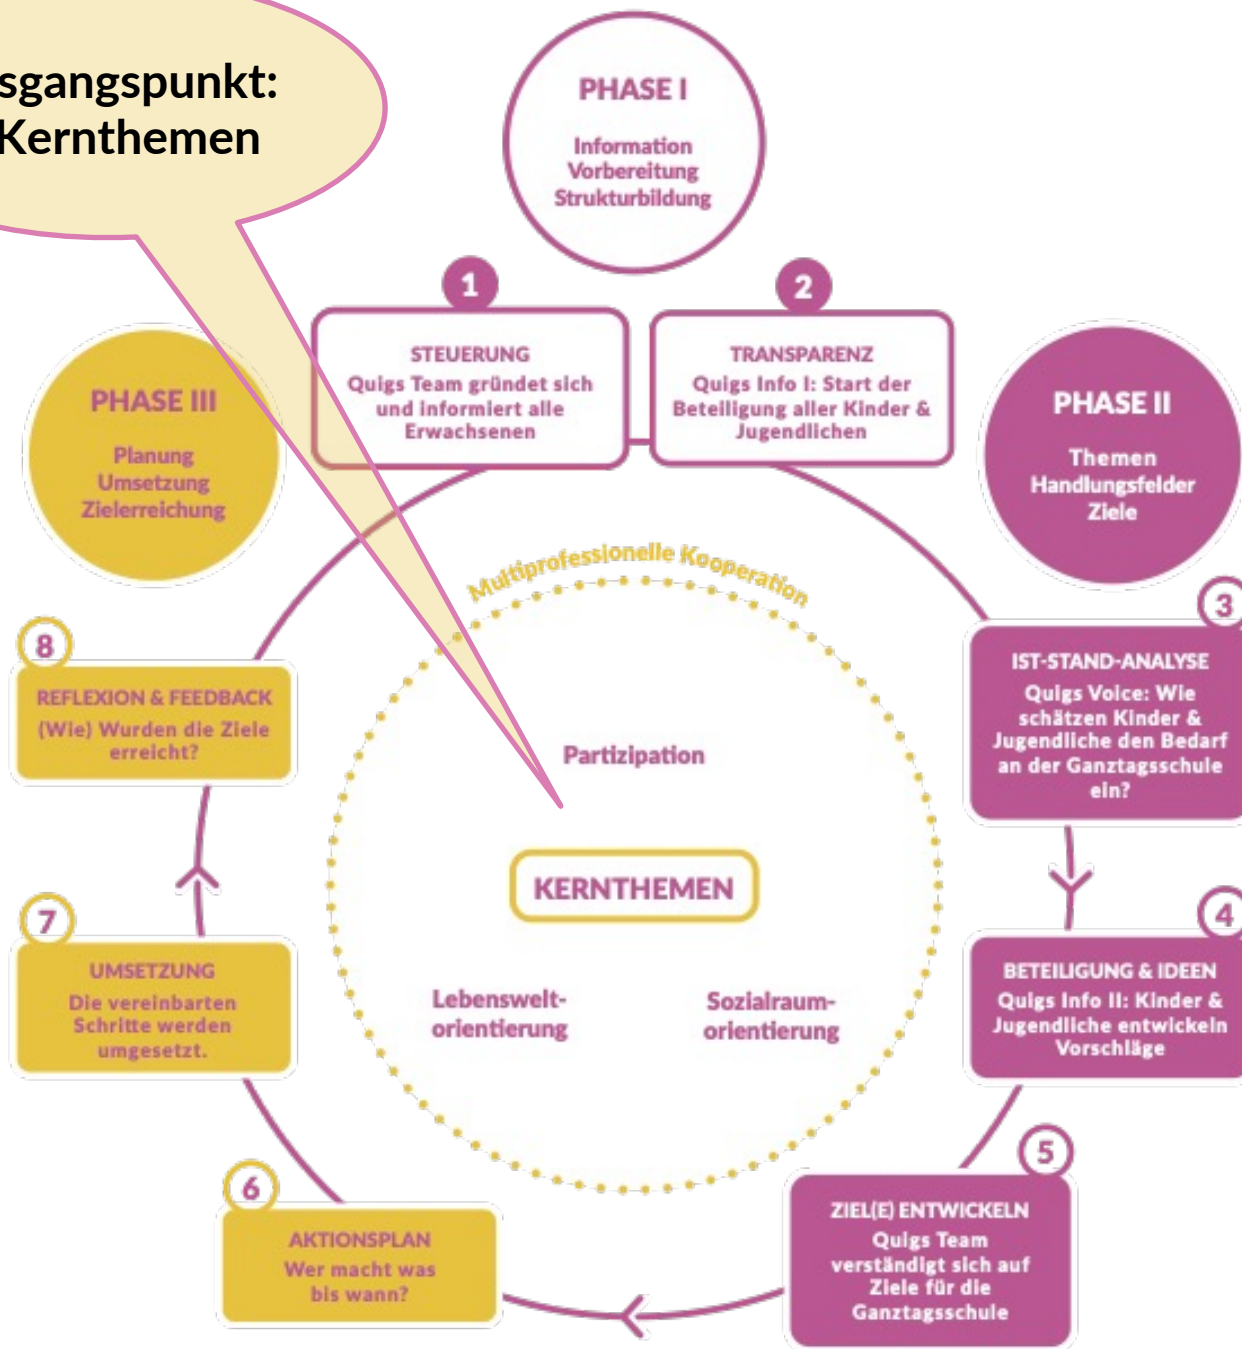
sgangspunkt:
Kernthemen

PHASE I

Information
Vorbereitung
Strukturbildung

1

STEUERUNG
Quigs Team gründet sich und informiert alle Erwachsenen

2

TRANSPARENZ
Quigs Info I: Start der Beteiligung aller Kinder & Jugendlichen

PHASE III

Planung
Umsetzung
Zielerreichung

PHASE II

Themen
Handlungsfelder
Ziele

Multiprofessionelle Kooperation

Partizipation

KERNTHEMEN

Lebenswelt-orientierung

Sozialraum-orientierung

3

IST-STAND-ANALYSE
Quigs Voice: Wie schätzen Kinder & Jugendliche den Bedarf an der Ganztagsschule ein?

4

BETEILIGUNG & IDEEN
Quigs Info II: Kinder & Jugendliche entwickeln Vorschläge

5

ZIEL(E) ENTWICKELN
Quigs Team verständigt sich auf Ziele für die Ganztagsschule

6

AKTIONSPLAN
Wer macht was bis wann?

7

UMSETZUNG
Die vereinbarten Schritte werden umgesetzt.

8

REFLEXION & FEEDBACK
(Wie) Wurden die Ziele erreicht?